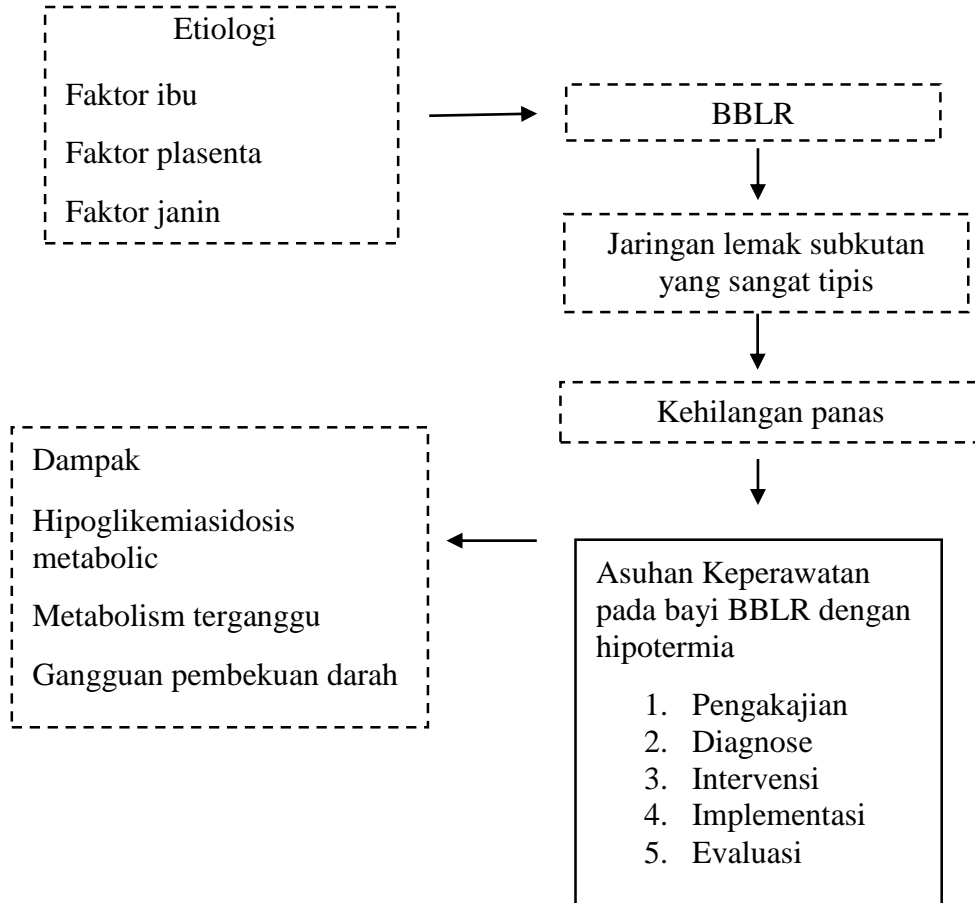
Etiologi

Faktor ibu

Faktor plasenta

Faktor janin

BBLR

Jaringan lemak subkutan yang sangat tipis

Kehilangan panas

Asuhan Keperawatan pada bayi BBLR dengan hipotermia

1. Pengakajian
2. Diagnose
3. Intervensi
4. Implementasi
5. Evaluasi

Dampak

Hipoglikemiasidosis metabolic

Metabolism terganggu

Gangguan pembekuan darah